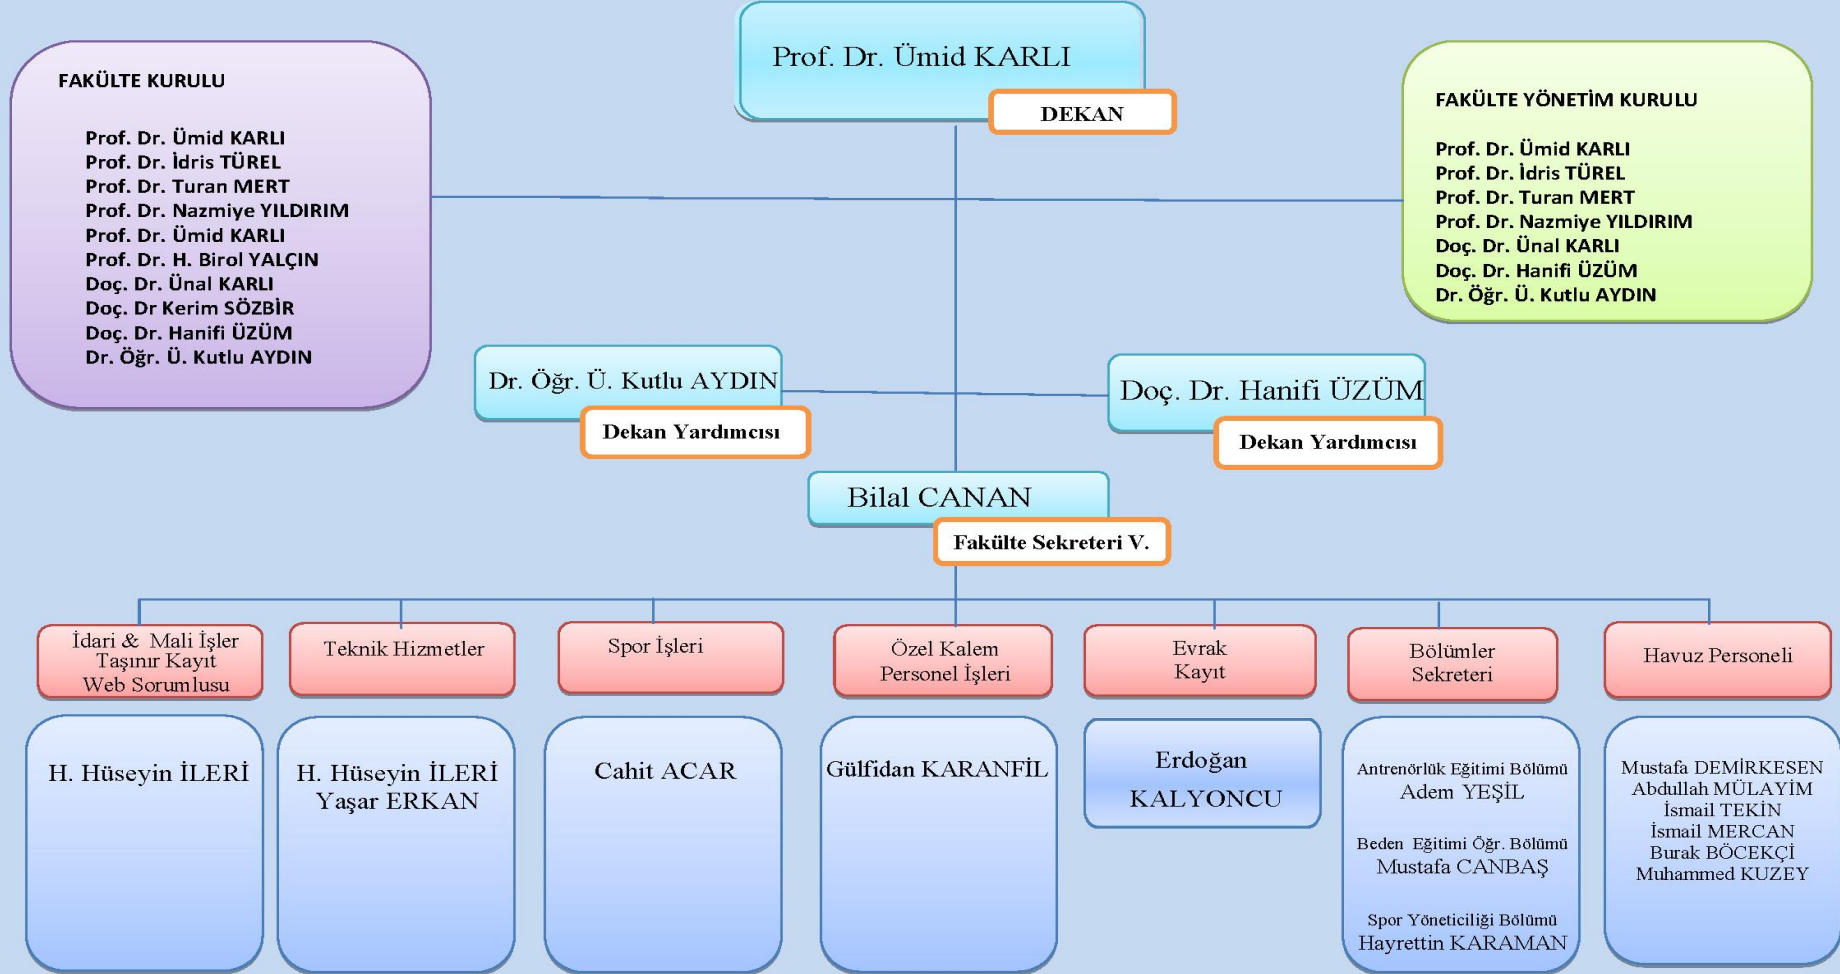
FAKÜLTE KURULU

Prof. Dr. Ümid KARLI
Prof. Dr. İdris TÜREL
Prof. Dr. Turan MERT
Prof. Dr. Nazmiye YILDIRIM
Prof. Dr. Ümid KARLI
Prof. Dr. H. Birol YALÇIN
Doç. Dr. Ünal KARLI
Doç. Dr Kerim SÖZBİR
Doç. Dr. Hanifi ÜZÜM
Dr. Öğr. Ü. Kutlu AYDIN

Prof. Dr. Ümid KARLI
DEKAN

FAKÜLTE YÖNETİM KURULU

Prof. Dr. Ümid KARLI
Prof. Dr. İdris TÜREL
Prof. Dr. Turan MERT
Prof. Dr. Nazmiye YILDIRIM
Doç. Dr. Ünal KARLI
Doç. Dr. Hanifi ÜZÜM
Dr. Öğr. Ü. Kutlu AYDIN

Dr. Öğr. Ü. Kutlu AYDIN
Dekan Yardımcısı

Doç. Dr. Hanifi ÜZÜM
Dekan Yardımcısı

Bilal CANAN
Fakülte Sekreteri V.

İdari & Mali İşler
Taşınır Kayıt
Web Sorumlusu

Teknik Hizmetler

Spor İşleri

Özel Kalem
Personel İşleri

Evrak
Kayıt

Bölümler
Sekreteri

Havuz Personeli

H. Hüseyin İLERİ

H. Hüseyin İLERİ
Yaşar ERKAN

Cahit ACAR

Gülfidan KARANFİL

Erdoğan
KALYONCU

Antrenörlük Eğitimi Bölümü
Adem YEŞİL

Beden Eğitimi Öğr. Bölümü
Mustafa CANBAŞ

Spor Yöneticiliği Bölümü
Hayrettin KARAMAN

Mustafa DEMİRKESEN
Abdullah MÜLAYİM
İsmail TEKİN
İsmail MERCAN
Burak BÖCEKÇİ
Muhammed KUZEY